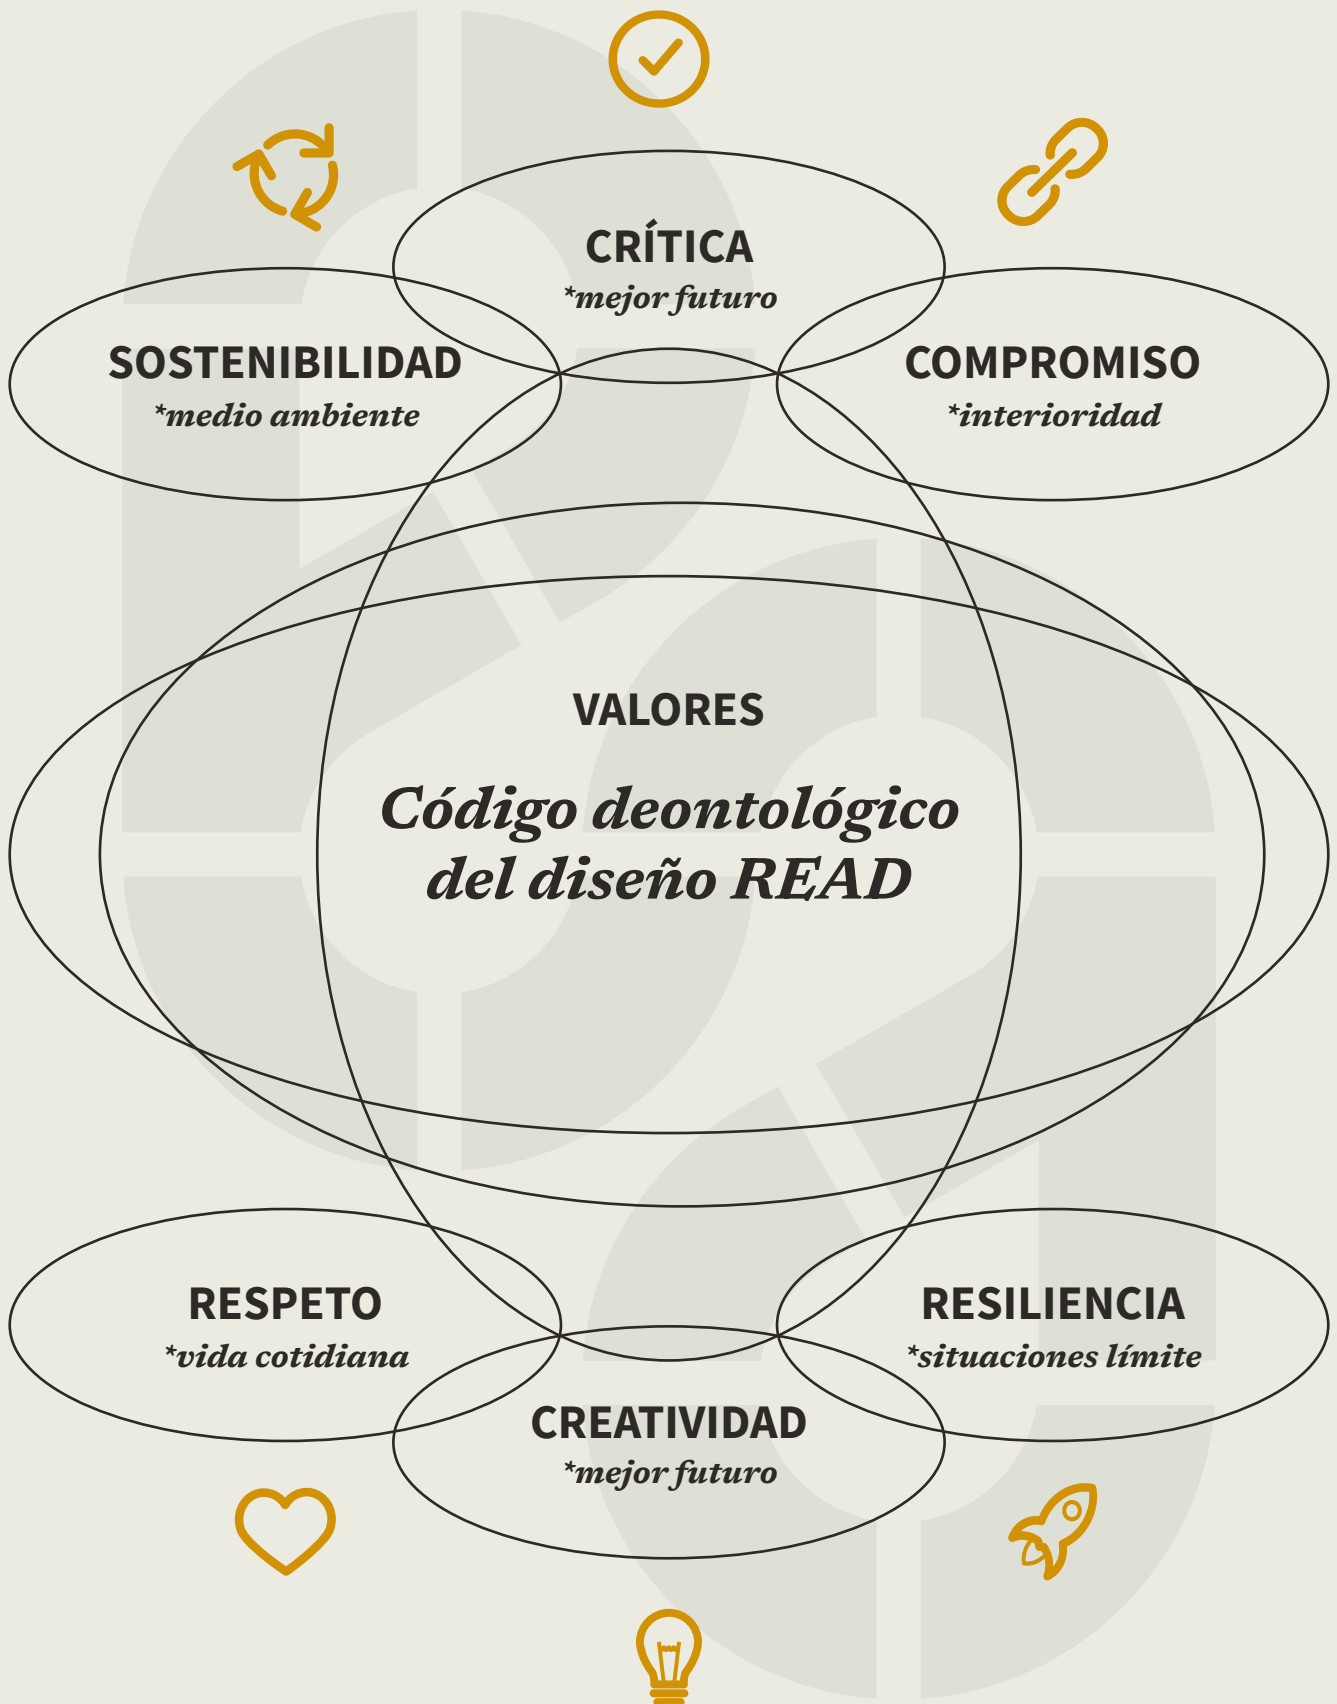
CRÍTICA
*mejor futuro

SOSTENIBILIDAD
*medio ambiente

COMPROMISO
*interioridad

VALORES

Código deontológico del diseño READ

RESPETO
*vida cotidiana

RESILIENCIA
*situaciones límite

CREATIVIDAD
*mejor futuro